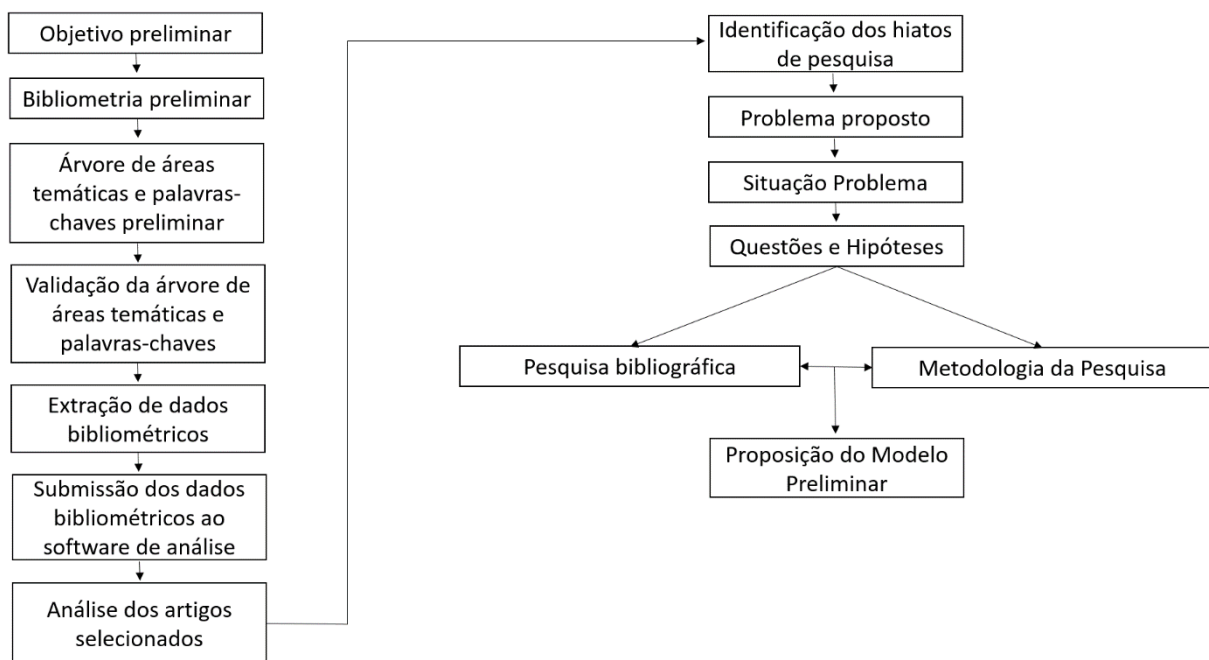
Objetivo preliminar

Bibliometria preliminar

Árvore de áreas temáticas e palavras-chaves preliminar

Validação da árvore de áreas temáticas e palavras-chaves

Extração de dados bibliométricos

Submissão dos dados bibliométricos ao software de análise

Análise dos artigos selecionados

Identificação dos hiatos de pesquisa

Problema proposto

Situação Problema

Questões e Hipóteses

Pesquisa bibliográfica

Metodologia da Pesquisa

Proposição do Modelo Preliminar